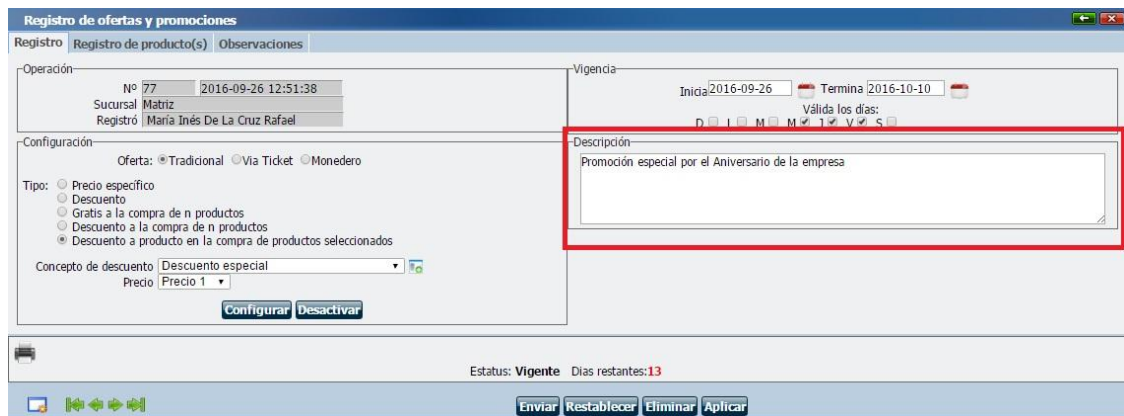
Registro de ofertas y promociones

Registro | Registro de producto(s) | Observaciones

Operación
Nº 77 2016-09-26 12:51:38
Sucursal Matriz
Registró María Inés De La Cruz Rafael

Vigencia
Inicia 2016-09-26 Termina 2016-10-10
Válida los días:
D L M M J V S

Configuración
Oferta: Tradicional Via Ticket Monedero

Tipo: Precio específico
Descuento
Gratis a la compra de n productos
Descuento a la compra de n productos
Descuento a producto en la compra de productos seleccionados

Concepto de descuento Descuento especial
Precio Precio 1

Configurar Desactivar

Descripción
Promoción especial por el Aniversario de la empresa

Estatus: Vigente Dias restantes: 13

Enviar Restablecer Eliminar Aplicar